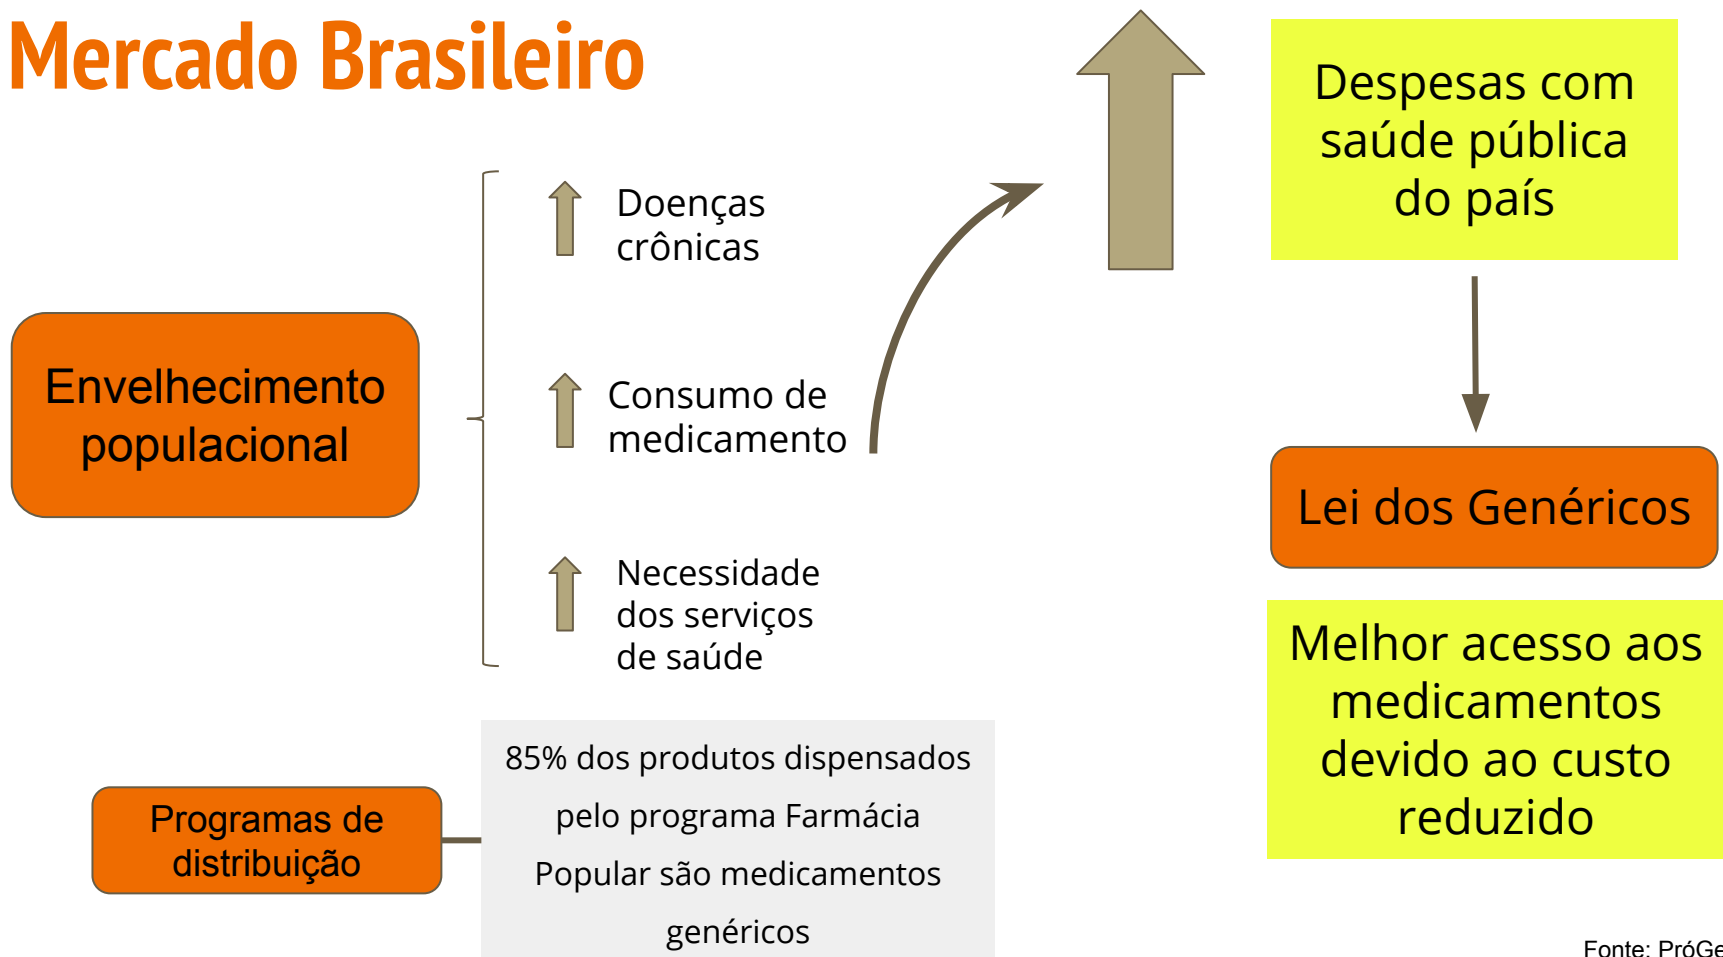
Mercado Brasileiro

Envelhecimento populacional

Doenças crônicas

Consumo de medicamento

Necessidade dos serviços de saúde

Despesas com saúde pública do país

Lei dos Genéricos

Melhor acesso aos medicamentos devido ao custo reduzido

Programas de distribuição

85% dos produtos dispensados pelo programa Farmácia Popular são medicamentos genéricos

Fonte: PróGe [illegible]